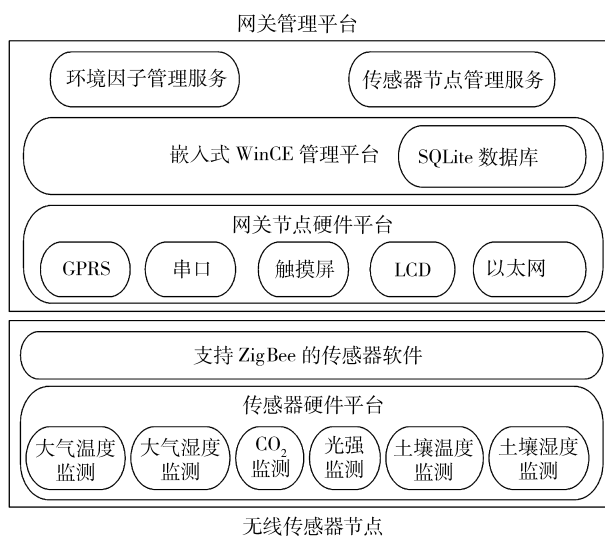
网关管理平台

环境因子管理服务

传感器节点管理服务

嵌入式 WinCE 管理平台

SQLite 数据库

网关节点硬件平台

GPRS

串口

触摸屏

LCD

以太网

支持 ZigBee 的传感器软件

传感器硬件平台

大气温度监测

大气湿度监测

$CO_2$ 监测

光强监测

土壤温度监测

土壤湿度监测

无线传感器节点